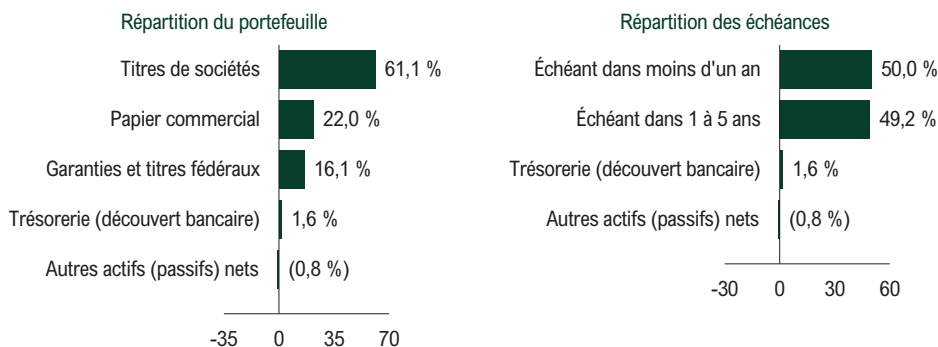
Répartition du portefeuille

Titres de sociétés 61,1 %
Papier commercial 22,0 %
Garanties et titres fédéraux 16,1 %
Trésorerie (découvert bancaire) 1,6 %
Autres actifs (passifs) nets (0,8 %)

-35 0 35 70

Répartition des échéances

Échéant dans moins d'un an 50,0 %
Échéant dans 1 à 5 ans 49,2 %
Trésorerie (découvert bancaire) 1,6 %
Autres actifs (passifs) nets (0,8 %)

-30 0 30 60